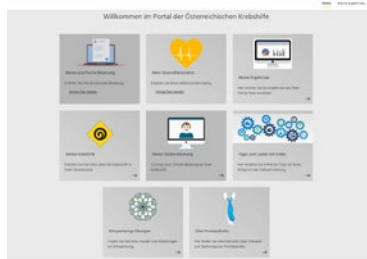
Willkommen im Portal der Österreichischen Krebshilfe

Meine psychische Belastung

Mein Gesundheitszentrum

Meine Ergebnisse

Meine Schmerzen

Meine Gedankenplanung

Tipps zum Leben mit Krebs

Entspannungs-Übungen

Über Prostatakrebs

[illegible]